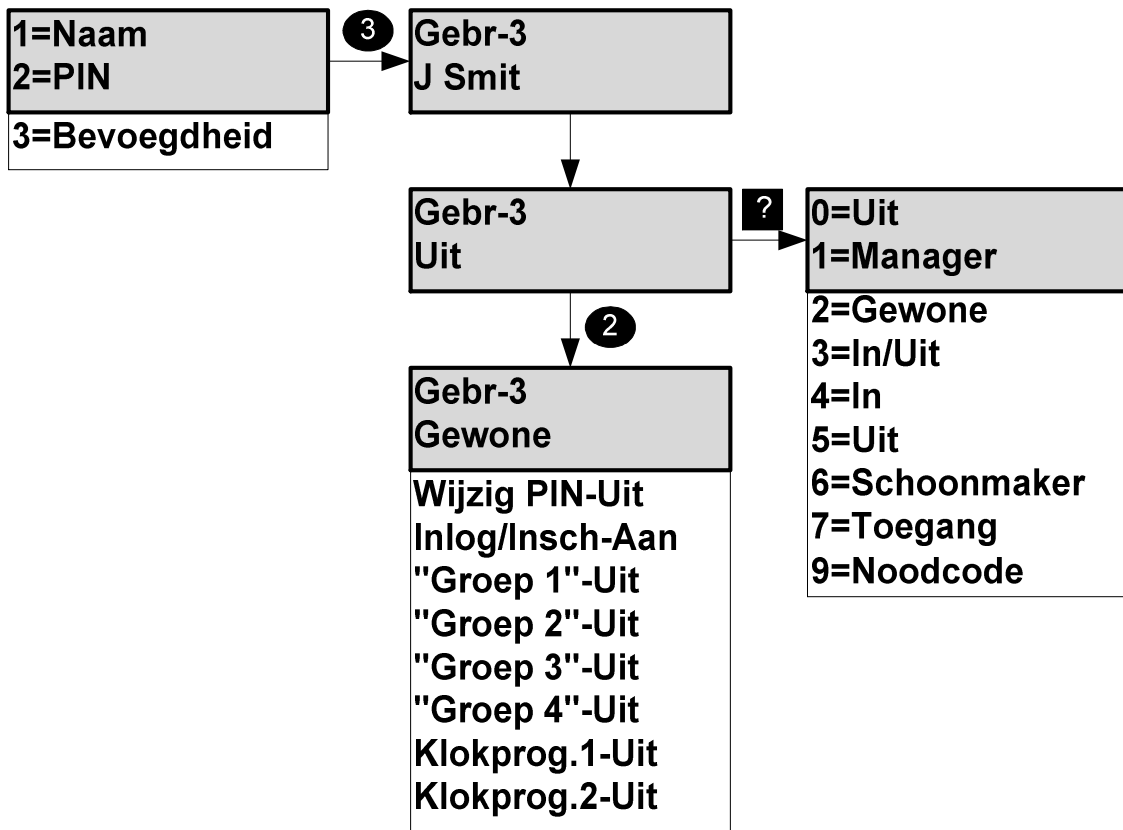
1=Naam
2=PIN
3=Bevoegdheid

3

Gebr-3
J Smit

Gebr-3
Uit

?

0=Uit
1=Manager
2=Gewone
3=In/Uit
4=In
5=Uit
6=Schoonmaker
7=Toegang
9=Noodcode

2

Gebr-3
Gewone
Wijzig PIN-Uit
Inlog/Insch-Aan
"Groep 1"-Uit
"Groep 2"-Uit
"Groep 3"-Uit
"Groep 4"-Uit
Klokprog.1-Uit
Klokprog.2-Uit